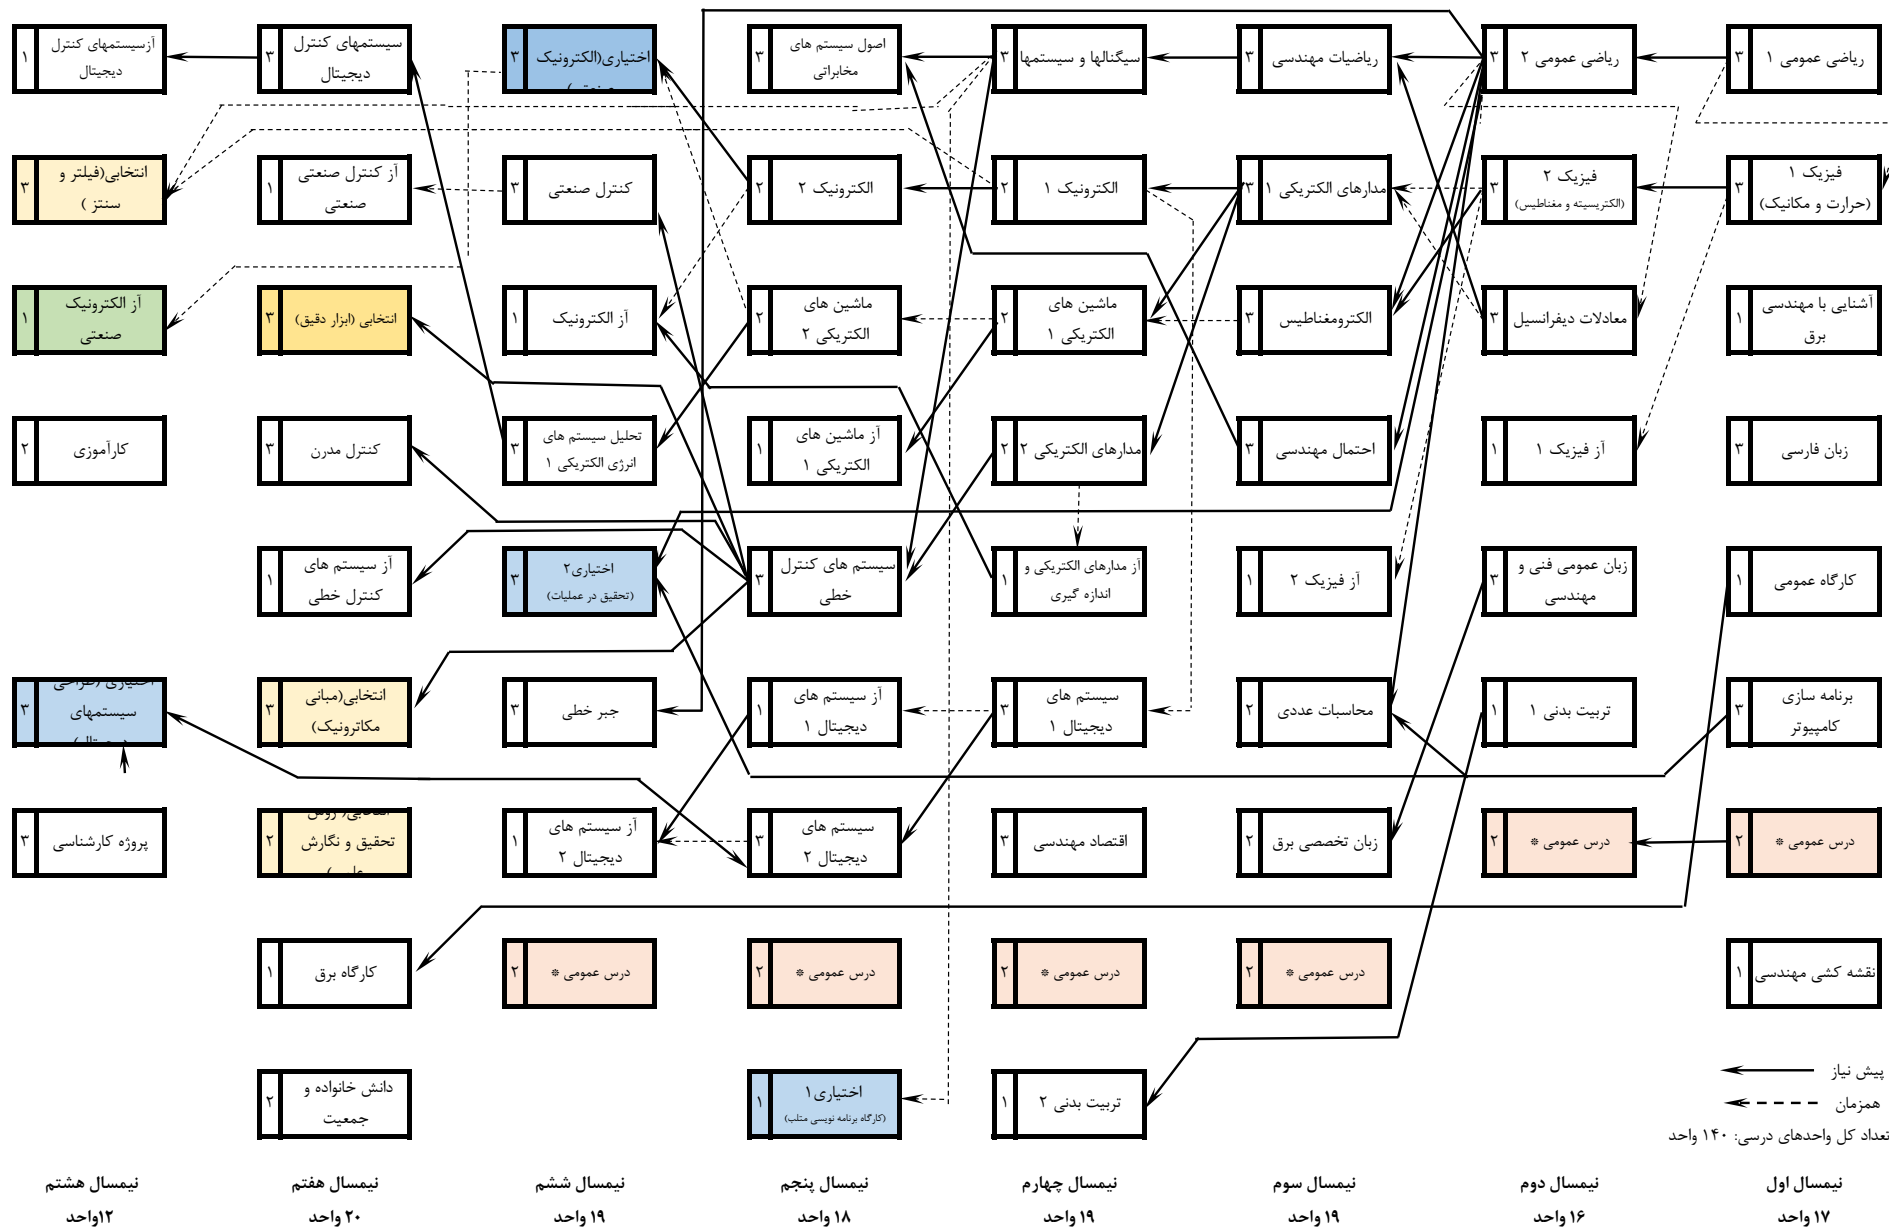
| ریاضی عمومی ۱ | ۳ |
|---|---|
| فیزیک ۱ (حرارت و مکانیک) | ۳ |
| آشنایی با مهندسی برق | ۱ |
| زبان فارسی | ۳ |
| کارگاه عمومی | ۱ |
| برنامه سازی کامپیوتر | ۳ |
| درس عمومی * | ۲ |
| نقشه کشی مهندسی | ۱ |

نیمسال اول
۱۷ واحد

| ریاضی عمومی ۲ | ۳ |
|---|---|
| فیزیک ۲ (الکتریسیته و مغناطیس) | ۳ |
| معادلات دیفرانسیل | ۳ |
| آز فیزیک ۱ | ۱ |
| زبان عمومی فنی و مهندسی | ۳ |
| تربیت بدنی ۱ | ۱ |
| درس عمومی * | ۲ |

نیمسال دوم
۱۶ واحد

| ریاضیات مهندسی | ۳ |
|---|---|
| مدارهای الکتریکی ۱ | ۳ |
| الکترومغناطیس | ۳ |
| احتمال مهندسی | ۳ |
| آز فیزیک ۲ | ۱ |
| محاسبات عددی | ۲ |
| زبان تخصصی برق | ۲ |
| درس عمومی * | ۲ |

نیمسال سوم
۱۹ واحد

| سیگنالها و سیستمها | ۳ |
|---|---|
| الکترونیک ۱ | ۲ |
| ماشین های الکتریکی ۱ | ۲ |
| مدارهای الکتریکی ۲ | ۲ |
| آز مدارهای الکتریکی و اندازه گیری | ۱ |
| سیستم های دیجیتال ۱ | ۳ |
| اقتصاد مهندسی | ۳ |
| درس عمومی * | ۲ |
| تربیت بدنی ۲ | ۱ |

نیمسال چهارم
۱۹ واحد

| اصول سیستم های مخابراتی | ۳ |
|---|---|
| الکترونیک ۲ | ۲ |
| ماشین های الکتریکی ۲ | ۲ |
| آز ماشین های الکتریکی ۱ | ۱ |
| سیستم های کنترل خطی | ۳ |
| آز سیستم های دیجیتال ۱ | ۱ |
| سیستم های دیجیتال ۲ | ۳ |
| درس عمومی * | ۲ |
| اختیاری۱ (کارگاه برنامه نویسی متلب) | ۱ |

نیمسال پنجم
۱۸ واحد

| اختیاری(الکترونیک صنعتی) | ۳ |
|---|---|
| کنترل صنعتی | ۳ |
| آز الکترونیک | ۱ |
| تحلیل سیستم های انرژی الکتریکی ۱ | ۳ |
| اختیاری۲ (تحقیق در عملیات) | ۳ |
| جبر خطی | ۳ |
| آز سیستم های دیجیتال ۲ | ۱ |
| درس عمومی * | ۲ |

نیمسال ششم
۱۹ واحد

| سیستمهای کنترل دیجیتال | ۳ |
|---|---|
| آز کنترل صنعتی صنعتی | ۱ |
| انتخابی (ابزار دقیق) | ۳ |
| کنترل مدرن | ۳ |
| آز سیستم های کنترل خطی | ۱ |
| انتخابی(مبانی مکاترونیک) | ۳ |
| انتخابی(روش تحقیق و نگارش علمی) | ۲ |
| کارگاه برق | ۱ |
| دانش خانواده و جمعیت | ۲ |

نیمسال هفتم
۲۰ واحد

| آزسیستمهای کنترل دیجیتال | ۱ |
|---|---|
| انتخابی(فیلتر و سنتز ) | ۳ |
| آز الکترونیک صنعتی | ۱ |
| کارآموزی | ۲ |
| اختیاری (طراحی سیستمهای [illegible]) | ۳ |
| پروژه کارشناسی | ۳ |

نیمسال هشتم
۱۲واحد

پیش نیاز
همزمان
تعداد کل واحدهای درسی: ۱۴۰ واحد